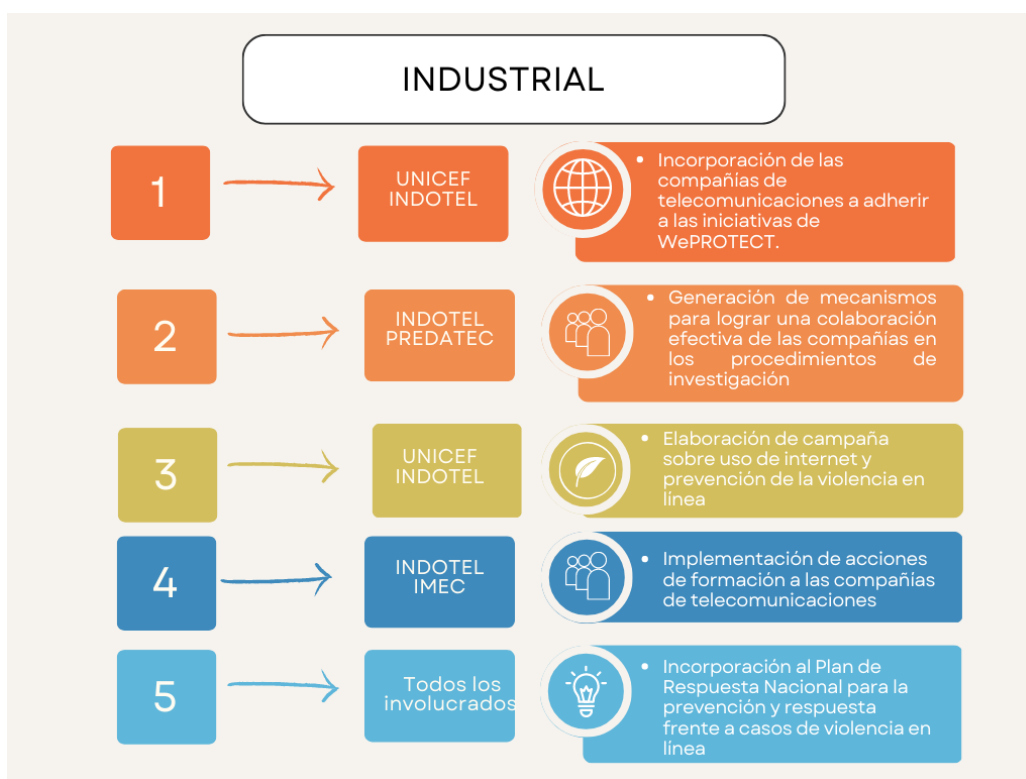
INDUSTRIAL

1

UNICEF
INDOTEL

- Incorporación de las compañías de telecomunicaciones a adherir a las iniciativas de WePROTECT.

2

INDOTEL
PREDATEC

- Generación de mecanismos para lograr una colaboración efectiva de las compañías en los procedimientos de investigación

3

UNICEF
INDOTEL

- Elaboración de campaña sobre uso de internet y prevención de la violencia en línea

4

INDOTEL
IMEC

- Implementación de acciones de formación a las compañías de telecomunicaciones

5

Todos los involucrados

- Incorporación al Plan de Respuesta Nacional para la prevención y respuesta frente a casos de violencia en línea